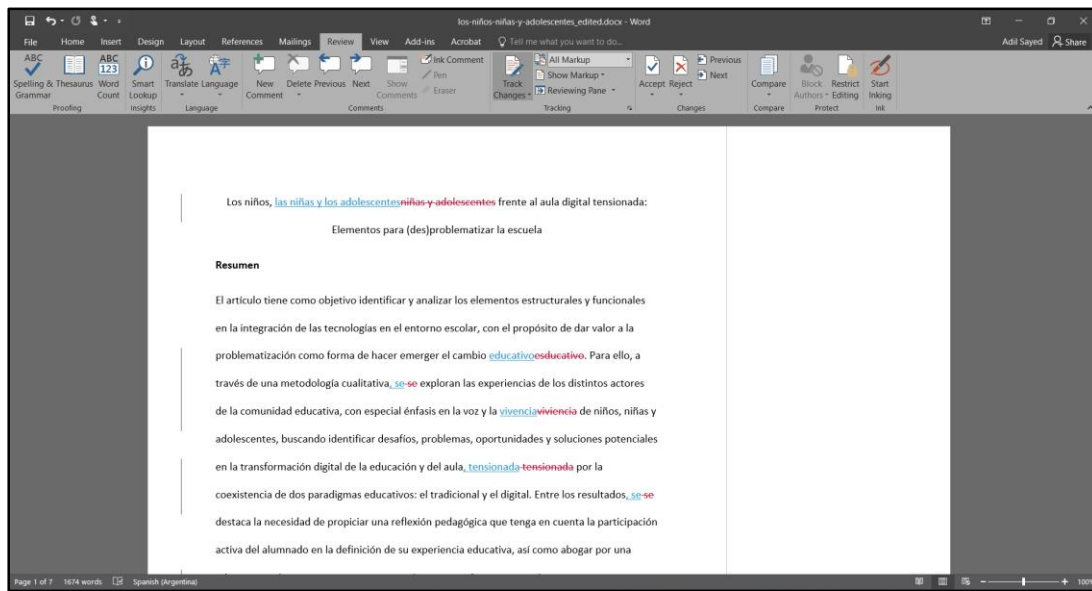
los-niños-niñas-y-adolescentes_edited.docx - Word

File Home Insert Design Layout References Mailings Review View Add-ins Acrobat Tell me what you want to do...

Adil Sayed Share

Spelling & Grammar Thesaurus Word Count Smart Lookup Translate Language New Comment Delete Previous Next Show Comments Ink Comment Pen Eraser Track Changes All Markup Show Markup Reviewing Pane Accept Reject Previous Next Compare Block Authors Restrict Editing Start Inking

Proofing Insights Language Comments Tracking Changes Compare Protect Ink

Los niños, las niñas y los adolescentesniñas y adolescentes frente al aula digital tensionada:

Elementos para (des)problematizar la escuela

Resumen

El artículo tiene como objetivo identificar y analizar los elementos estructurales y funcionales en la integración de las tecnologías en el entorno escolar, con el propósito de dar valor a la problematización como forma de hacer emerger el cambio educativoesducativo. Para ello, a través de una metodología cualitativa, se se exploran las experiencias de los distintos actores de la comunidad educativa, con especial énfasis en la voz y la vivenciaviviencia de niños, niñas y adolescentes, buscando identificar desafíos, problemas, oportunidades y soluciones potenciales en la transformación digital de la educación y del aula, tensionada tensionada por la coexistencia de dos paradigmas educativos: el tradicional y el digital. Entre los resultados, se se destaca la necesidad de propiciar una reflexión pedagógica que tenga en cuenta la participación activa del alumnado en la definición de su experiencia educativa, así como abogar por una

Page 1 of 7 1674 words Spanish (Argentina)